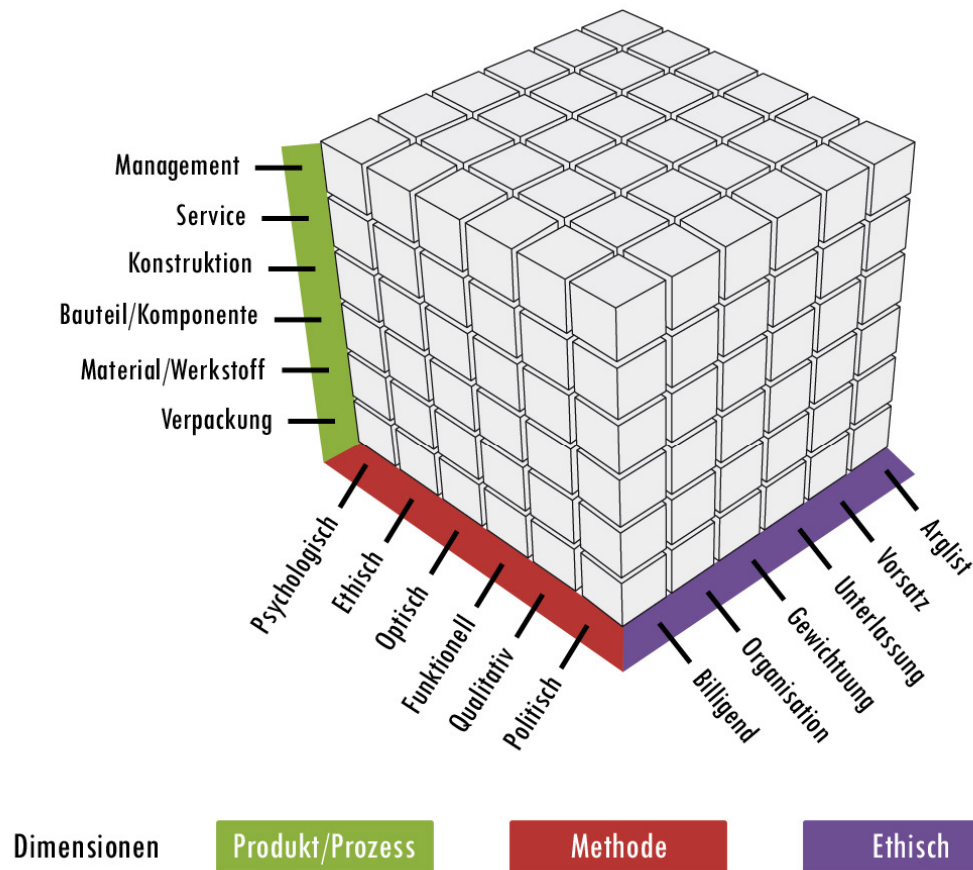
Management
Service
Konstruktion
Bauteil/Komponente
Material/Werkstoff
Verpackung

Psychologisch
Ethisch
Optisch
Funktionell
Qualitativ
Politisch

Billigend
Organisation
Gewichtung
Unterlassung
Vorsatz
Arglist

Dimensionen
Produkt/Prozess
Methode
Ethisch